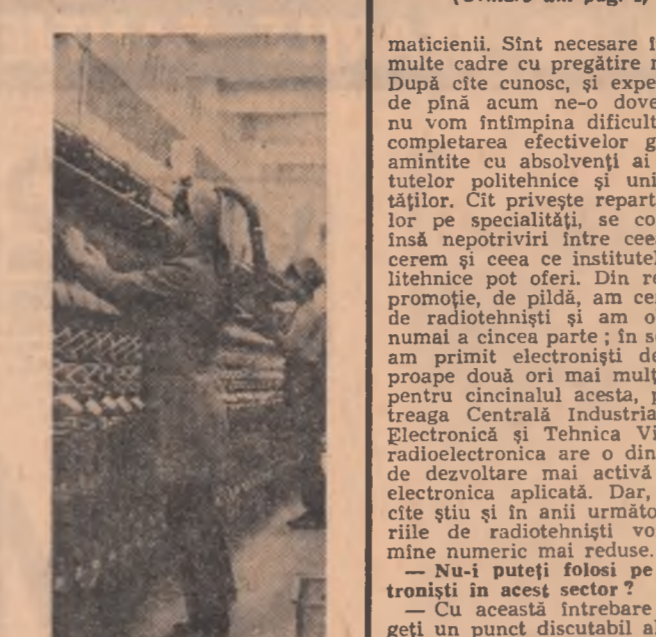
(Urmare din pag. 1)

maticienii. Sînt necesare î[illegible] multe cadre cu pregătire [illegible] După cîte cunosc, şi expe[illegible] de pînă acum ne-o dove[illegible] nu vom întîmpina dificult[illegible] completarea efectivelor g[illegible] amintite cu absolvenţi ai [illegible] tutelor politehnice şi uni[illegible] tăţilor. Cît priveşte repart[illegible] lor pe specialităţi, se co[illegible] însă nepotriviri între cee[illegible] cerem şi ceea ce institute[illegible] litehnice pot oferi. Din re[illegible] promoţie, de pildă, am cer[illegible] de radiotehnişti şi am o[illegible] numai a cincea parte ; în s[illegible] am primit electronişti de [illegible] proape două ori mai mulţ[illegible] pentru cincinalul acesta, p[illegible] treaga Centrală Industria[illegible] Electronică şi Tehnica Vi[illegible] radioelectronica are o din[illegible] de dezvoltare mai activă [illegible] electronica aplicată. Dar, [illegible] cîte ştiu şi în anii următo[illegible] riile de radiotehnişti vo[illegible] mîne numeric mai reduse.

— Nu-i puteţi folosi pe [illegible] tronişti în acest sector?

— Cu această întrebare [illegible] geţi un punct discutabil a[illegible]